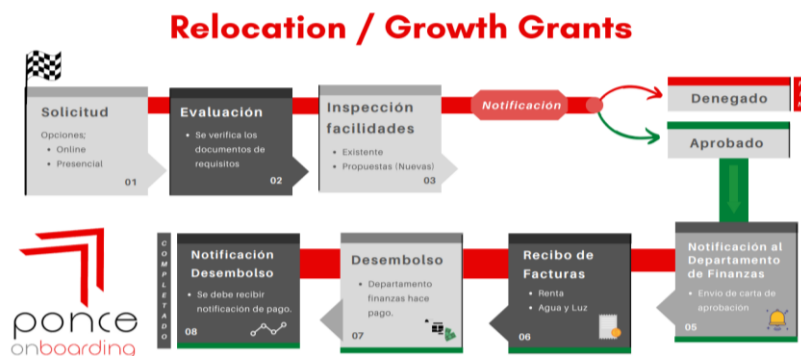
Relocation / Growth Grants

Solicitud
Opciones;
• Online
• Presencial
01

Evaluación
• Se verifica los documentos de requisitos
02

Inspección facilidades
• Existente
• Propuestas (Nuevas)
03

Notificación

Denegado

Aprobado

Notificación al Departamento de Finanzas
• Envío de carta de aprobación
05

Recibo de Facturas
• Renta
• Agua y Luz
06

Desembolso
• Departamento finanzas hace pago.
07

Notificación Desembolso
• Se debe recibir notificación de pago.
08

COMPLETADO

ponce
onboarding